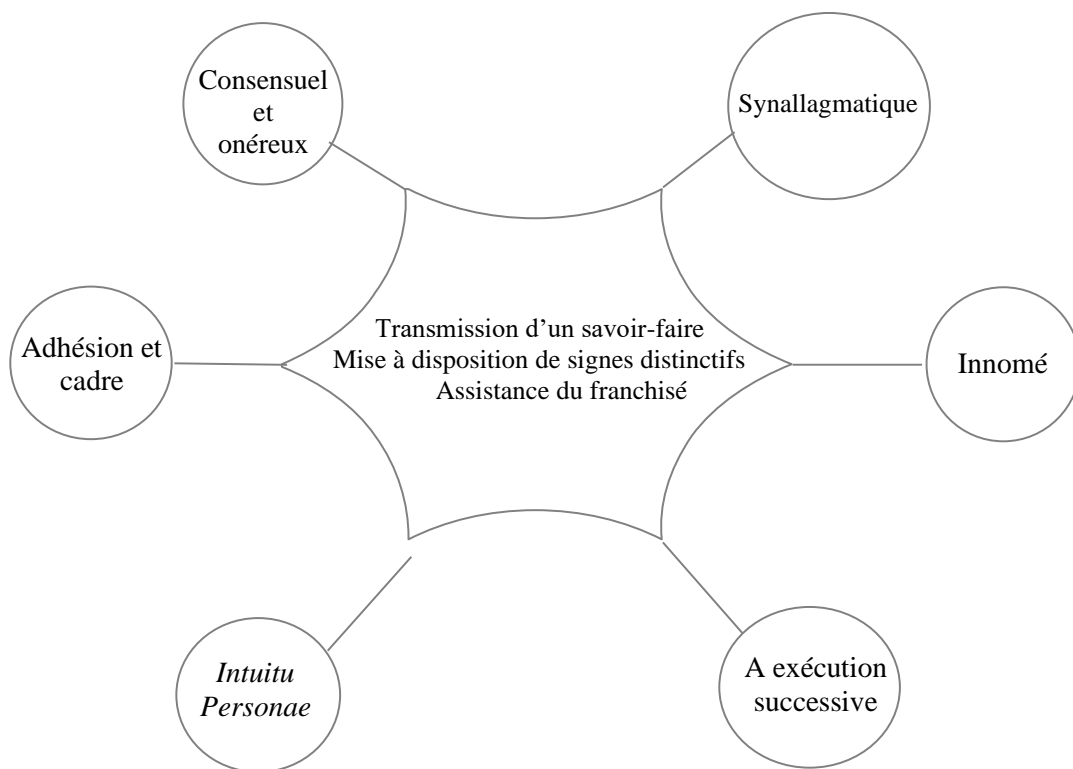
Consensuel et onéreux

Synallagmatique

Transmission d'un savoir-faire
Mise à disposition de signes distinctifs
Assistance du franchisé

Adhésion et cadre

Innomé

Intuitu Personae

A exécution successive